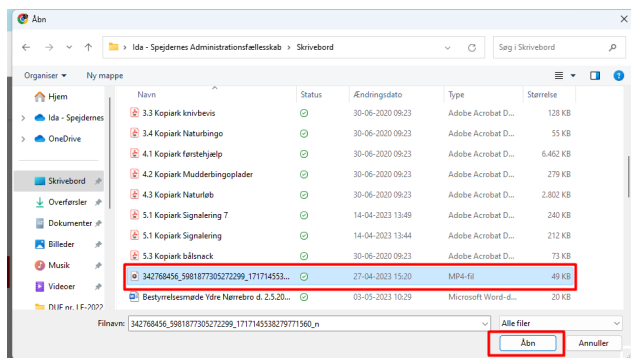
Åbn

> Ida - Spejdernes Administrationsfællesskab > Skrivebord

Søg i Skrivebord

Organiser ▾   Ny mappe

Hjem
Ida - Spejdernes
OneDrive
Skrivebord
Overførsler
Dokumenter
Billeder
Musik
Videoer
DUF nr. LF-2022

| Navn | Status | Ændringsdato | Type | Størrelse |
|---|---|---|---|---|
| 3.3 Kopiark knivbevis | ⊘ | 30-06-2020 09:23 | Adobe Acrobat D... | 128 KB |
| 3.4 Kopiark Naturbingo | ⊘ | 30-06-2020 09:23 | Adobe Acrobat D... | 55 KB |
| 4.1 Kopiark førstehjælp | ⊘ | 30-06-2020 09:23 | Adobe Acrobat D... | 6.462 KB |
| 4.2 Kopiark Mudderbingoplader | ⊘ | 30-06-2020 09:23 | Adobe Acrobat D... | 279 KB |
| 4.3 Kopiark Naturløb | ⊘ | 30-06-2020 09:23 | Adobe Acrobat D... | 2.802 KB |
| 5.1 Kopiark Signalering 7 | ⊘ | 14-04-2023 13:49 | Adobe Acrobat D... | 240 KB |
| 5.1 Kopiark Signalering | ⊘ | 14-04-2023 13:44 | Adobe Acrobat D... | 212 KB |
| 5.3 Kopiark bålsnack | ⊘ | 30-06-2020 09:23 | Adobe Acrobat D... | 73 KB |
| 342768456_5981877305272299_171714553... | ⊘ | 27-04-2023 15:20 | MP4-fil | 49 KB |
| Bestyrelsesmøde Ydre Nørrebro d. 2.5.20... | ⊘ | 03-05-2023 10:29 | Microsoft Word-d... | 20 KB |

Filnavn: 342768456_5981877305272299_1717145538279771560_n

Alle filer

Åbn   Annuller